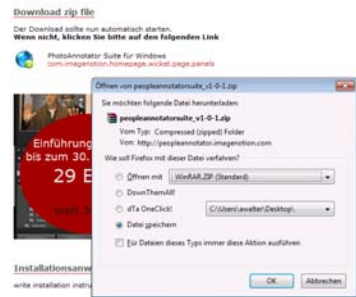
Download zip file

Der Download sollte nun automatisch starten.
Wenn nicht, klicken Sie bitte auf den folgenden Link

PhotoAnnotator Suite für Windows
com.imagenotion.homepage.wicket.page.panels

Einführung
bis zum 30.
29 E

Installationsanw
write installation instru

Öffnen von peopleannotatorsuite_v1-0-1.zip

Sie möchten folgende Datei herunterladen:
peopleannotatorsuite_v1-0-1.zip
Vom Typ: Compressed (zipped) Folder
Von: http://peopleannotator.imagenotion.com

Wie soll Firefox mit dieser Datei verfahren?

Öffnen mit WinRAR.ZIP (Standard)
DownThemAll!
dTa OneClick! C:\Users\awelter\Desktop\
Datei speichern

Für Dateien dieses Typs immer diese Aktion ausführen

OK Abbrechen